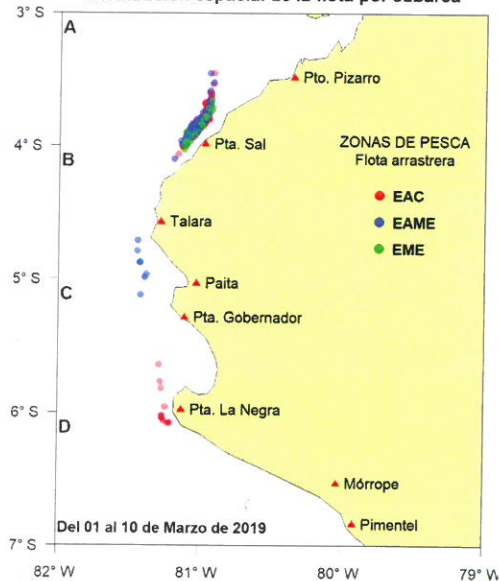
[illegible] espacial de la flota por subárea

3° S
A
Pto. Pizarro
4° S
B
Pta. Sal
ZONAS DE PESCA
Flota arrastrera
EAC
EAME
EME
Talara
5° S
C
Paita
Pta. Gobernador
6° S
D
Pta. La Negra
Mórrope
Del 01 al 10 de Marzo de 2019
Pimentel
7° S
82° W
81° W
80° W
79° W